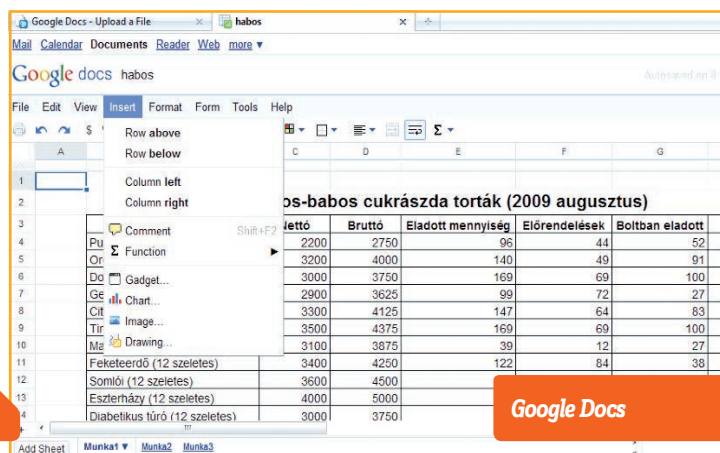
Google Docs - Upload a File ×
habos ×

Mail Calendar Documents Reader Web more ▾

Google docs habos

Autosaved on it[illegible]

File Edit View Insert Format Form Tools Help

Row above
Row below
Column left
Column right
Comment Shift+F2
Σ Function ▸
Gadget...
Chart...
Image...
Drawing...

| | A | B | C | D | E | F | G |
|---|---|---|---|---|---|---|---|
| 1 | | | | | | | |
| 2 | | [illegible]os-babos cukrászda torták (2009 augusztus) | | | | | |
| 3 | | | Nettó | Bruttó | Eladott mennyiség | Előrendelések | Boltban eladott |
| 4 | | Pu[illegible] | 2200 | 2750 | 96 | 44 | 52 |
| 5 | | Or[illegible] | 3200 | 4000 | 140 | 49 | 91 |
| 6 | | Do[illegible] | 3000 | 3750 | 169 | 69 | 100 |
| 7 | | GE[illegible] | 2900 | 3625 | 99 | 72 | 27 |
| 8 | | Cit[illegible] | 3300 | 4125 | 147 | 64 | 83 |
| 9 | | Tir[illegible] | 3500 | 4375 | 169 | 69 | 100 |
| 10 | | Ma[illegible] | 3100 | 3875 | 39 | 12 | 27 |
| 11 | | Feketeerdő (12 szeletes) | 3400 | 4250 | 122 | 84 | 38 |
| 12 | | Somlói (12 szeletes) | 3600 | 4500 | | | |
| 13 | | Eszterházy (12 szeletes) | 4000 | 5000 | | | |
| 14 | | Diabetikus túró (12 szeletes) | 3000 | 3750 | | | |

Add Sheet Munka1 ▾ Munka2 Munka3

Google Docs